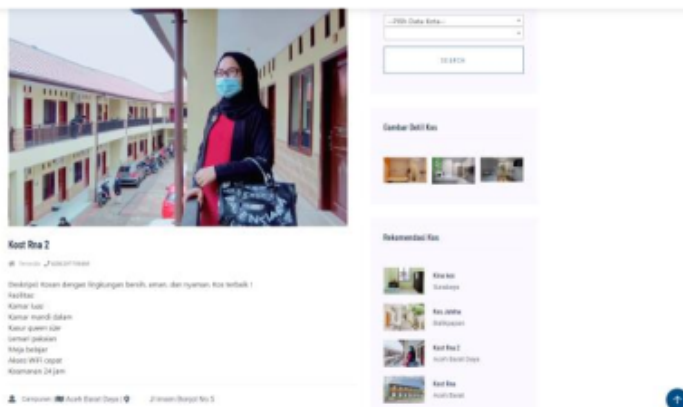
--Pilih Data Kota--

SEARCH

Gambar Detil Kos

Kost Rna 2

Tersedia 082237728484

Deskripsi: Kosan dengan lingkungan bersih, aman, dan nyaman. Kos terbaik !
Fasilitas:
Kamar luas
Kamar mandi dalam
Kasur queen size
Lemari pakaian
Meja belajar
Akses WiFi cepat
Keamanan 24 jam

Rekomendasi Kos

Kina kos
Surabaya

Kos Jakha
Balikpapan

Kost Rna 2
Aceh Barat Daya

Kost Rna
Aceh Barat

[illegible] Aceh Barat Daya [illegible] Jl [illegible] No 5